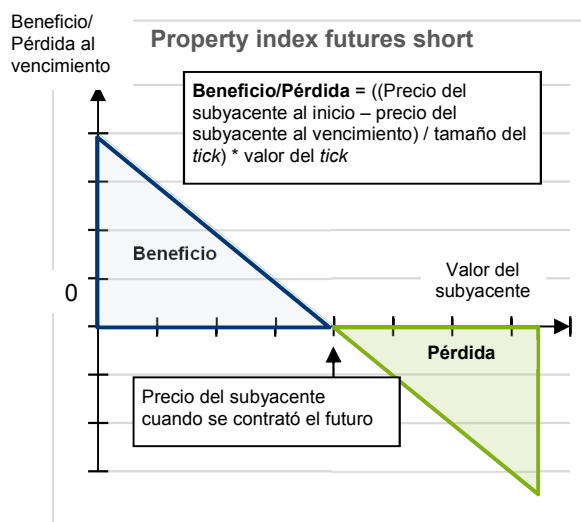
Beneficio/ Pérdida al vencimiento

Property index futures short

**Beneficio/Pérdida** = ((Precio del subyacente al inicio – precio del subyacente al vencimiento) / tamaño del *tick*) * valor del *tick*

Beneficio

0

Valor del subyacente

Pérdida

Precio del subyacente cuando se contrató el futuro